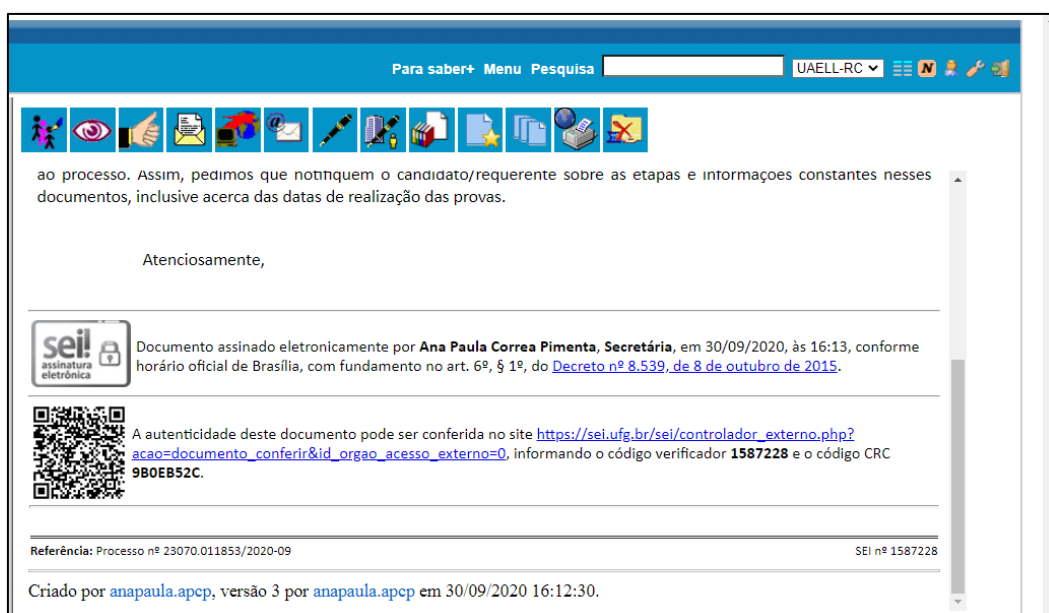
Para saber+ Menu Pesquisa UAELL-RC

ao processo. Assim, pedimos que notifiquem o candidato/requerente sobre as etapas e informações constantes nesses documentos, inclusive acerca das datas de realização das provas.

Atenciosamente,

sei! assinatura eletrônica

Documento assinado eletronicamente por **Ana Paula Correa Pimenta**, **Secretária**, em 30/09/2020, às 16:13, conforme horário oficial de Brasília, com fundamento no art. 6º, § 1º, do Decreto nº 8.539, de 8 de outubro de 2015.

A autenticidade deste documento pode ser conferida no site https://sei.ufg.br/sei/controlador_externo.php?acao=documento_conferir&id_orgao_acesso_externo=0, informando o código verificador **1587228** e o código CRC **9B0EB52C**.

**Referência:** Processo nº 23070.011853/2020-09

SEI nº 1587228

Criado por anapaula.apcp, versão 3 por anapaula.apcp em 30/09/2020 16:12:30.